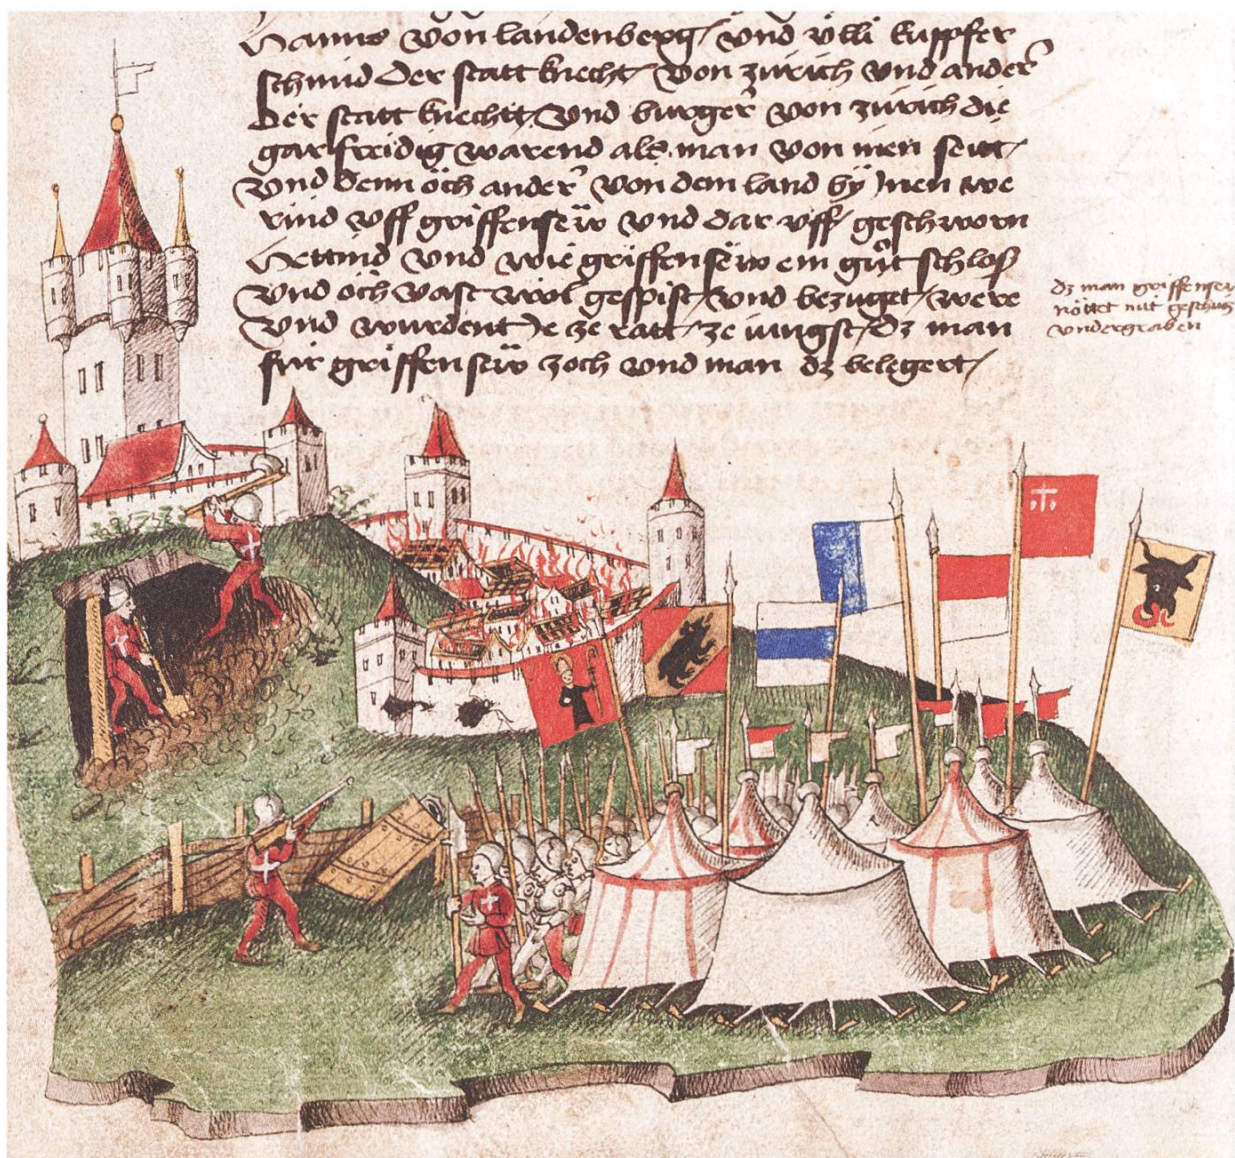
Hanns von landenberg / vnd ůlli kupffer schmid der statt knecht von zürich vnd ander der statt knecht / vnd burger von zürich die gar frävig warend als man von inen seit / vnd denn öch ander von dem land sy inen wol kind vff griffensew vnd dar vff geschworn hetend vnd wie griffensew ein gůt schloss vnd öch vast wol gespist vnd bezüget / were vnd wurdent ze rat / ze iungst / dz man für griffensew zoch vnd man dz belegert /

dz man griffensew nöttet mit geschütz vndergraben